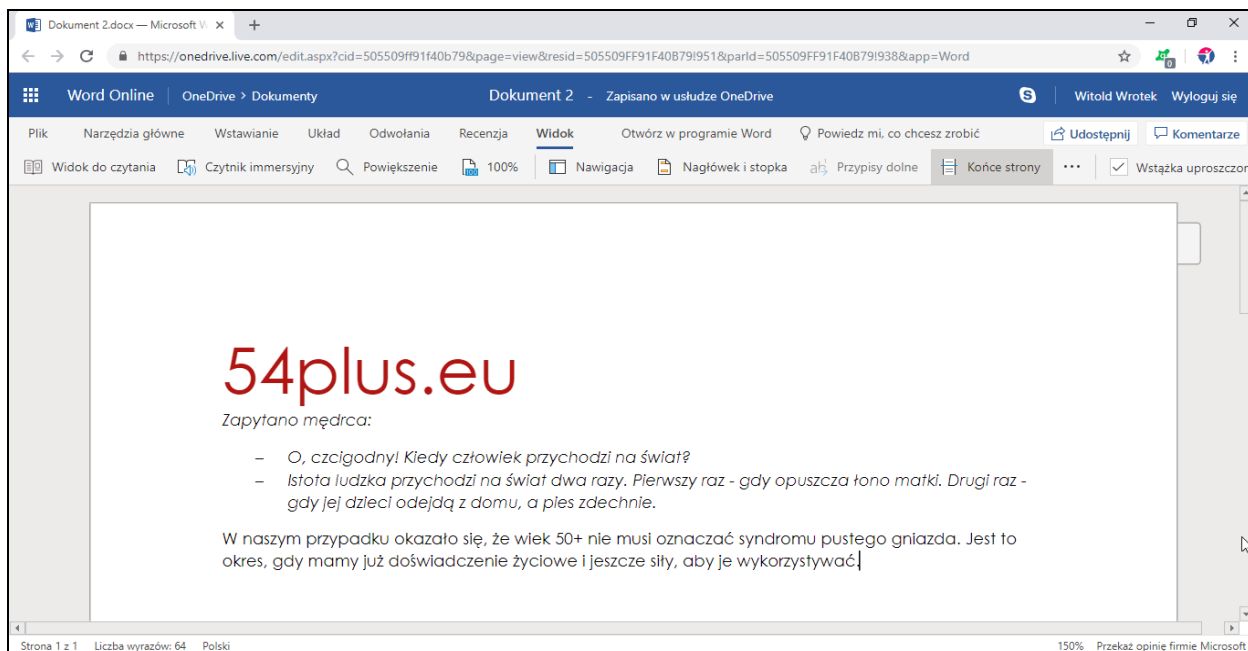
Dokument 2.docx — Microsoft W ×  +

https://onedrive.live.com/edit.aspx?cid=505509ff91f40b79&page=view&resid=505509FF91F40B79!951&parId=505509FF91F40B79!938&app=Word

Word Online  OneDrive > Dokumenty  Dokument 2 - Zapisano w usłudze OneDrive  Witold Wrotek  Wyloguj się

Plik  Narzędzia główne  Wstawianie  Układ  Odwołania  Recenzja  Widok  Otwórz w programie Word  Powiedz mi, co chcesz zrobić  Udostępnij  Komentarze

Widok do czytania  Czytnik immersyjny  Powiększenie  100%  Nawigacja  Nagłówek i stopka  Przypisy dolne  Końce strony  ···  Wstążka uproszczon

54plus.eu

Zapytano mędrca:

– O, czcigodny! Kiedy człowiek przychodzi na świat?
– Istota ludzka przychodzi na świat dwa razy. Pierwszy raz - gdy opuszcza łono matki. Drugi raz - gdy jej dzieci odejdą z domu, a pies zdechnie.

W naszym przypadku okazało się, że wiek 50+ nie musi oznaczać syndromu pustego gniazda. Jest to okres, gdy mamy już doświadczenie życiowe i jeszcze siły, aby je wykorzystywać.

Strona 1 z 1  Liczba wyrazów: 64  Polski  150%  Przekaż opinię firmie Microsoft